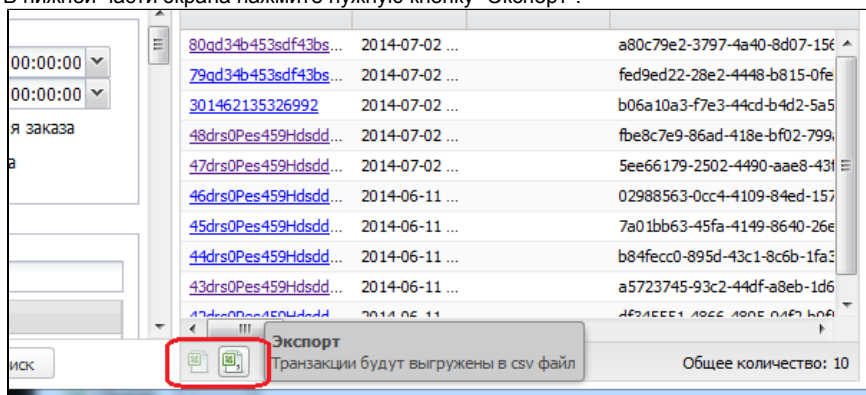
В нижней части экрана нажмите нужную кнопку "Экспорт".

00:00:00
00:00:00
я заказа
а

| | | |
|---|---|---|
| 80gd34b453sdf43bs... | 2014-07-02 ... | a80c79e2-3797-4a40-8d07-156 |
| 79gd34b453sdf43bs... | 2014-07-02 ... | fed9ed22-28e2-4448-b815-0fe |
| 301462135326992 | 2014-07-02 ... | b06a10a3-f7e3-44cd-b4d2-5a5 |
| 48drs0Pes459Hdsdd... | 2014-07-02 ... | fbe8c7e9-86ad-418e-bf02-799 |
| 47drs0Pes459Hdsdd... | 2014-07-02 ... | 5ee66179-2502-4490-aae8-43f |
| 46drs0Pes459Hdsdd... | 2014-06-11 ... | 02988563-0cc4-4109-84ed-157 |
| 45drs0Pes459Hdsdd... | 2014-06-11 ... | 7a01bb63-45fa-4149-8640-26e |
| 44drs0Pes459Hdsdd... | 2014-06-11 ... | b84fecc0-895d-43c1-8c6b-1fa3 |
| 43drs0Pes459Hdsdd... | 2014-06-11 ... | a5723745-93c2-44df-a8eb-1d6 |
| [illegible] | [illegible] | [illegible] |

иск

Экспорт
Транзакции будут выгружены в csv файл

Общее количество: 10